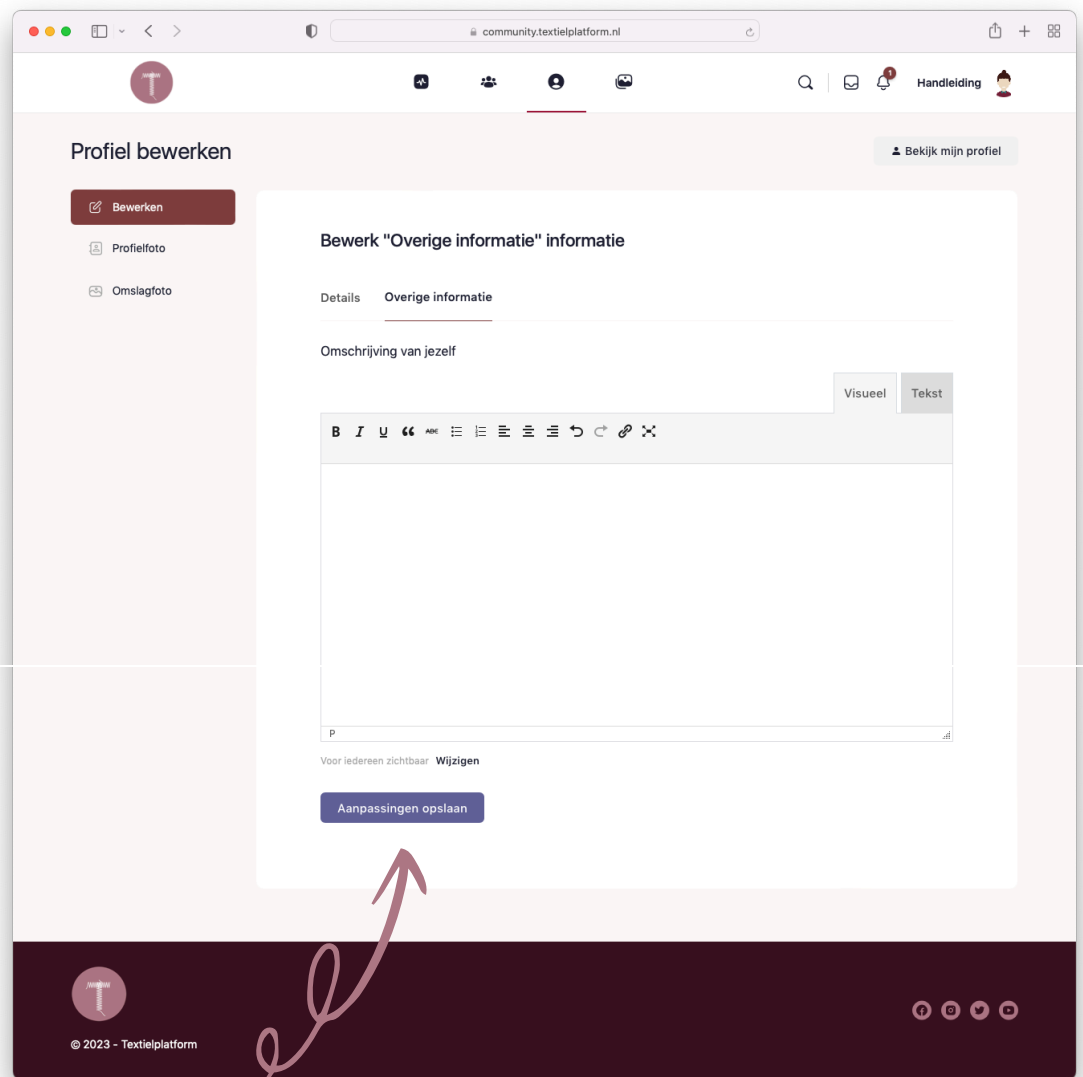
community.textielplatform.nl

1
Handleiding

Profiel bewerken

Bekijk mijn profiel

Bewerken
Profielfoto
Omslagfoto

Bewerk "Overige informatie" informatie

Details
Overige informatie

Omschrijving van jezelf

Visueel
Tekst

P

Voor iedereen zichtbaar Wijzigen

Aanpassingen opslaan

© 2023 - Textielplatform